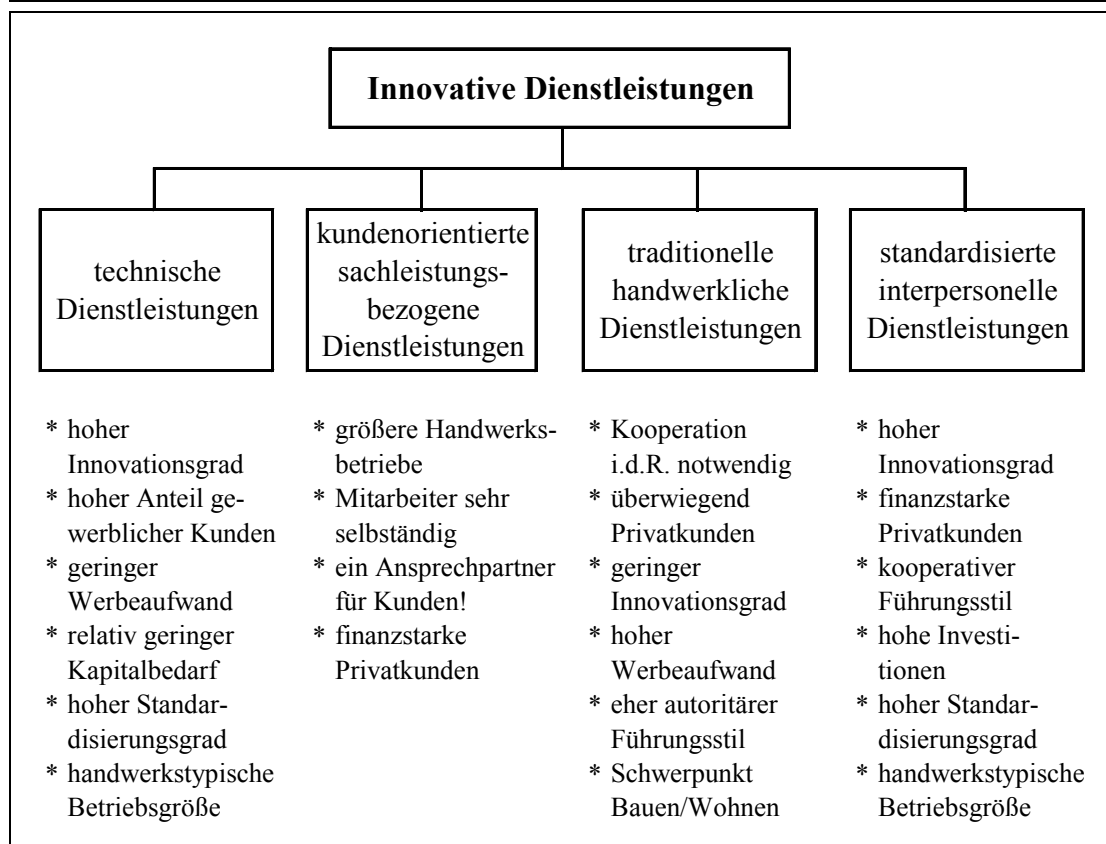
Innovative Dienstleistungen

technische Dienstleistungen

kundenorientierte sachleistungsbezogene Dienstleistungen

traditionelle handwerkliche Dienstleistungen

standardisierte interpersonelle Dienstleistungen

* hoher Innovationsgrad
* hoher Anteil gewerblicher Kunden
* geringer Werbeaufwand
* relativ geringer Kapitalbedarf
* hoher Standardisierungsgrad
* handwerkstypische Betriebsgröße

* größere Handwerksbetriebe
* Mitarbeiter sehr selbständig
* ein Ansprechpartner für Kunden!
* finanzstarke Privatkunden

* Kooperation i.d.R. notwendig
* überwiegend Privatkunden
* geringer Innovationsgrad
* hoher Werbeaufwand
* eher autoritärer Führungsstil
* Schwerpunkt Bauen/Wohnen

* hoher Innovationsgrad
* finanzstarke Privatkunden
* kooperativer Führungsstil
* hohe Investitionen
* hoher Standardisierungsgrad
* handwerkstypische Betriebsgröße